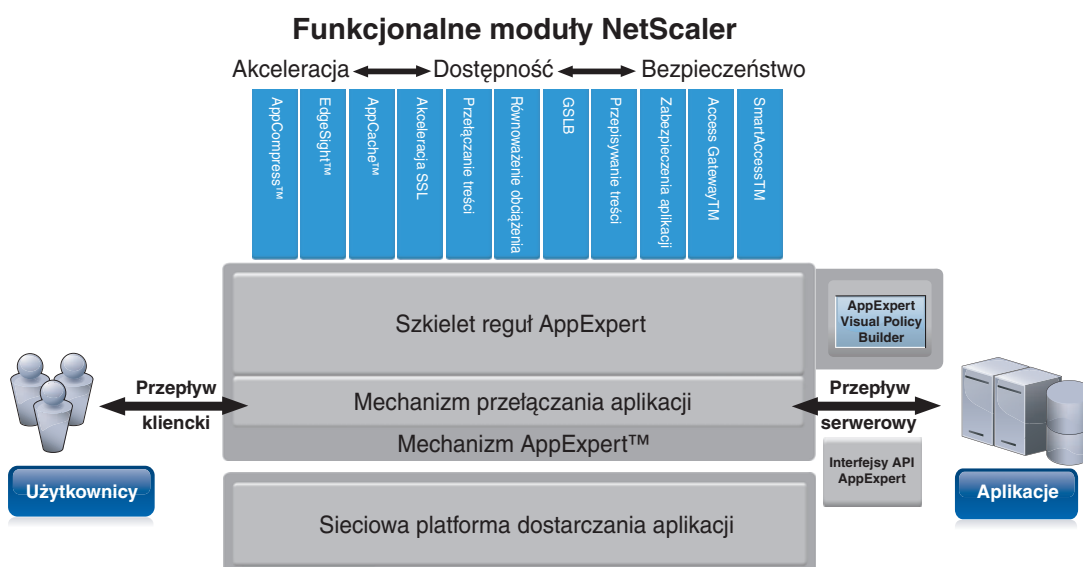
Funkcjonalne moduły NetScaler

Akceleracja Dostępność Bezpieczeństwo

AppCompress™

EdgeSight™

AppCache™

Akceleracja SSL

Przełączanie treści

Równoważenie obciążenia

GSLB

Przepisywanie treści

Zabezpieczenia aplikacji

Access GatewayTM

SmartAccessTM

Szkielet reguł AppExpert

AppExpert Visual Policy Builder

Przepływ klienckí

Mechanizm przełączania aplikacji

Przepływ serwerowy

Mechanizm AppExpert™

Interfejsy API AppExpert

Użytkownicy

Aplikacje

Sieciowa platforma dostarczania aplikacji